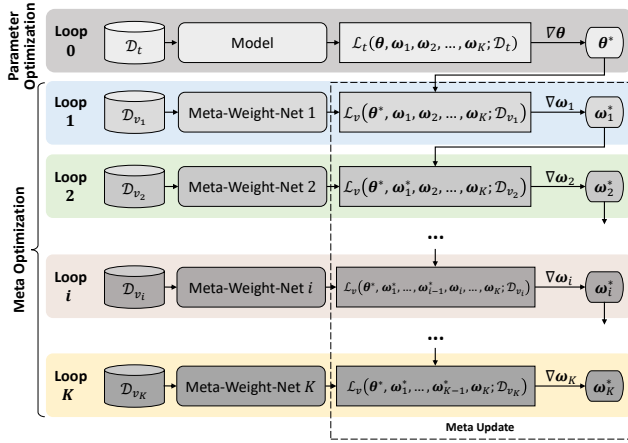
Parameter Optimization

Loop 0

$\mathcal{D}_t$

Model

$\mathcal{L}_t(\boldsymbol{\theta}, \boldsymbol{\omega}_1, \boldsymbol{\omega}_2, \dots, \boldsymbol{\omega}_K; \mathcal{D}_t)$

$\nabla\boldsymbol{\theta}$

$\boldsymbol{\theta}^*$

Meta Optimization

Loop 1

$\mathcal{D}_{v_1}$

Meta-Weight-Net 1

$\mathcal{L}_v(\boldsymbol{\theta}^*, \boldsymbol{\omega}_1, \boldsymbol{\omega}_2, \dots, \boldsymbol{\omega}_K; \mathcal{D}_{v_1})$

$\nabla\boldsymbol{\omega}_1$

$\boldsymbol{\omega}_1^*$

Loop 2

$\mathcal{D}_{v_2}$

Meta-Weight-Net 2

$\mathcal{L}_v(\boldsymbol{\theta}^*, \boldsymbol{\omega}_1^*, \boldsymbol{\omega}_2, \dots, \boldsymbol{\omega}_K; \mathcal{D}_{v_2})$

$\nabla\boldsymbol{\omega}_2$

$\boldsymbol{\omega}_2^*$

...

Loop $i$

$\mathcal{D}_{v_i}$

Meta-Weight-Net $i$

$\mathcal{L}_v(\boldsymbol{\theta}^*, \boldsymbol{\omega}_1^*, \dots, \boldsymbol{\omega}_{i-1}^*, \boldsymbol{\omega}_i, \dots, \boldsymbol{\omega}_K; \mathcal{D}_{v_i})$

$\nabla\boldsymbol{\omega}_i$

$\boldsymbol{\omega}_i^*$

...

Loop $K$

$\mathcal{D}_{v_K}$

Meta-Weight-Net $K$

$\mathcal{L}_v(\boldsymbol{\theta}^*, \boldsymbol{\omega}_1^*, \dots, \boldsymbol{\omega}_{K-1}^*, \boldsymbol{\omega}_K; \mathcal{D}_{v_K})$

$\nabla\boldsymbol{\omega}_K$

$\boldsymbol{\omega}_K^*$

Meta Update